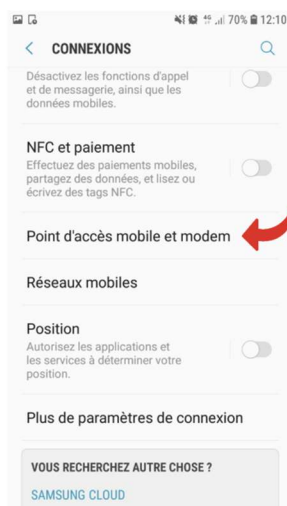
70% 12:10

CONNEXIONS

Désactivez les fonctions d'appel et de messagerie, ainsi que les données mobiles.

NFC et paiement
Effectuez des paiements mobiles, partagez des données, et lisez ou écrivez des tags NFC.

Point d'accès mobile et modem

Réseaux mobiles

Position
Autorisez les applications et les services à déterminer votre position.

Plus de paramètres de connexion

VOUS RECHERCHEZ AUTRE CHOSE ?

SAMSUNG CLOUD